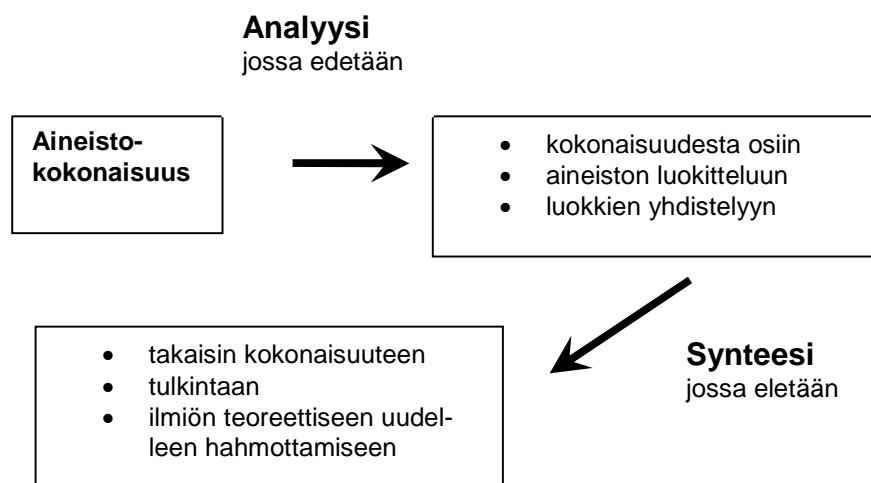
**Analyysi**
jossa edetään

**Aineisto-kokonaisuus**

- kokonaisuudesta osiin
- aineiston luokitteluun
- luokkien yhdistelyyn

- takaisin kokonaisuuteen
- tulkintaan
- ilmiön teoreettiseen uudelleen hahmottamiseen

**Synteesi**
jossa eletään